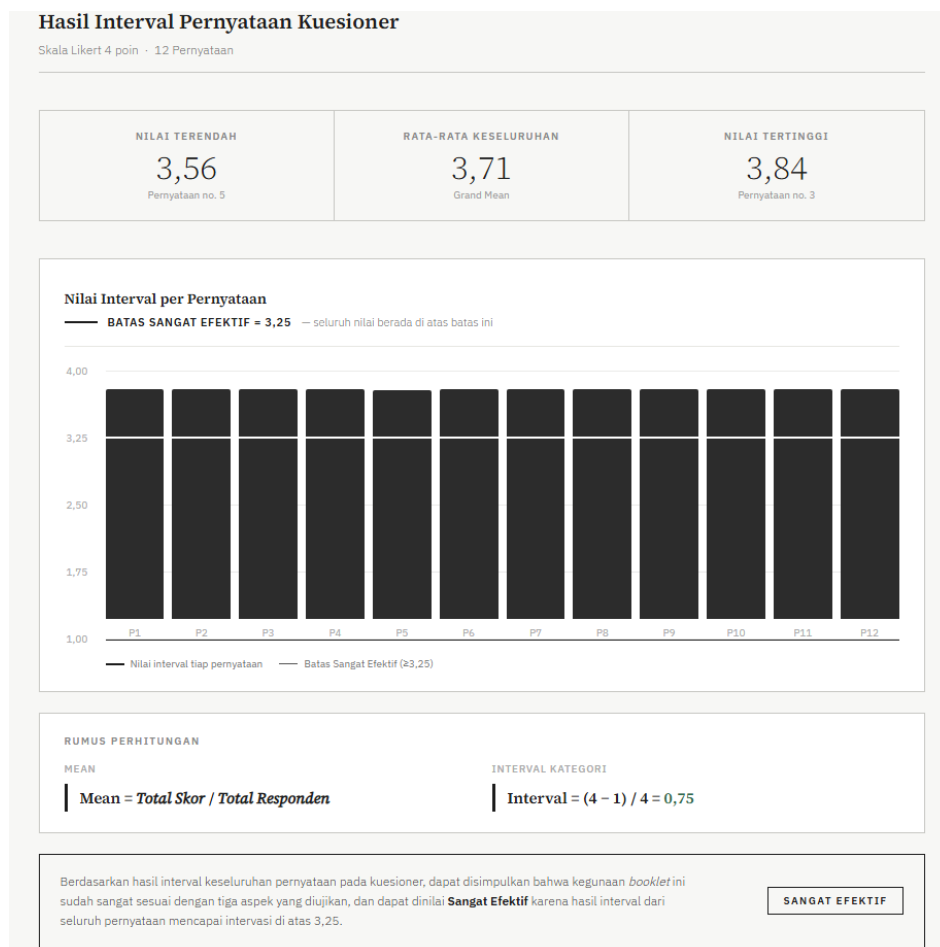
Hasil Interval Pernyataan Kuesioner
Skala Likert 4 poin · 12 Pernyataan

NILAI TERENDAH
3,56
Pernyataan no. 5

RATA-RATA KESELURUHAN
3,71
Grand Mean

NILAI TERTINGGI
3,84
Pernyataan no. 3

Nilai Interval per Pernyataan
BATAS SANGAT EFEKTIF = 3,25 — seluruh nilai berada di atas batas ini

4,00
3,25
2,50
1,75
1,00

P1 P2 P3 P4 P5 P6 P7 P8 P9 P10 P11 P12

Nilai interval tiap pernyataan
Batas Sangat Efektif (≥3,25)

RUMUS PERHITUNGAN

MEAN
Mean = *Total Skor / Total Responden*

INTERVAL KATEGORI
Interval = (4 − 1) / 4 = 0,75

Berdasarkan hasil interval keseluruhan pernyataan pada kuesioner, dapat disimpulkan bahwa kegunaan *booklet* ini sudah sangat sesuai dengan tiga aspek yang diujikan, dan dapat dinilai **Sangat Efektif** karena hasil interval dari seluruh pernyataan mencapai intervasi di atas 3,25.

SANGAT EFEKTIF